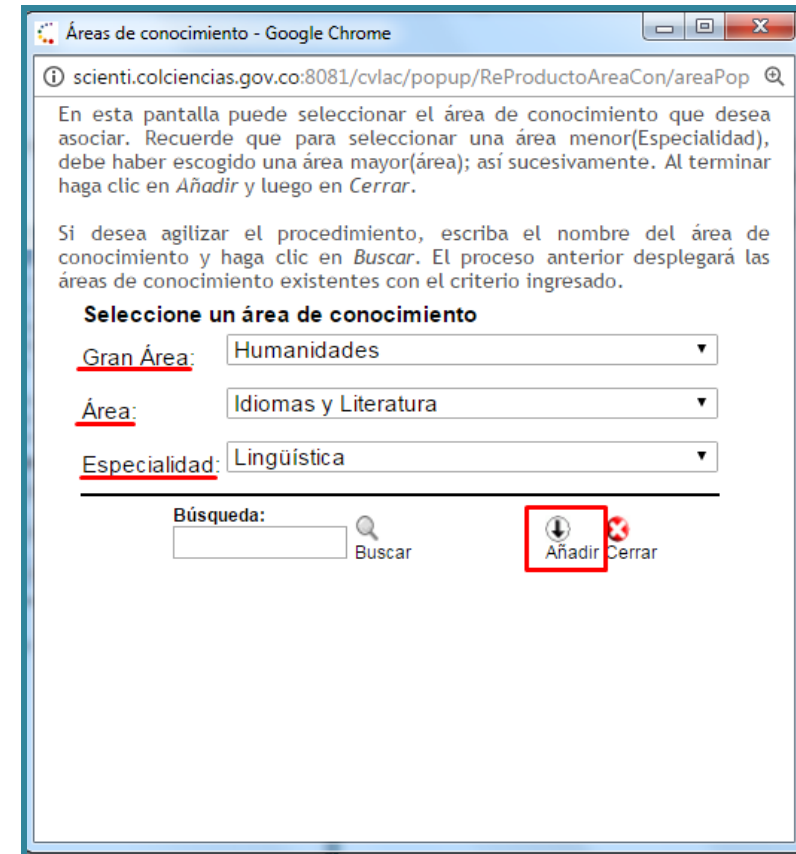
Áreas de conocimiento - Google Chrome

scienti.colciencias.gov.co:8081/cvlac/popup/ReProductoAreaCon/areaPop

En esta pantalla puede seleccionar el área de conocimiento que desea asociar. Recuerde que para seleccionar una área menor(Especialidad), debe haber escogido una área mayor(área); así sucesivamente. Al terminar haga clic en *Añadir* y luego en *Cerrar*.

Si desea agilizar el procedimiento, escriba el nombre del área de conocimiento y haga clic en *Buscar*. El proceso anterior desplegará las áreas de conocimiento existentes con el criterio ingresado.

**Seleccione un área de conocimiento**

Gran Área: Humanidades

Área: Idiomas y Literatura

Especialidad: Lingüística

**Búsqueda:**

Buscar

Añadir

Cerrar